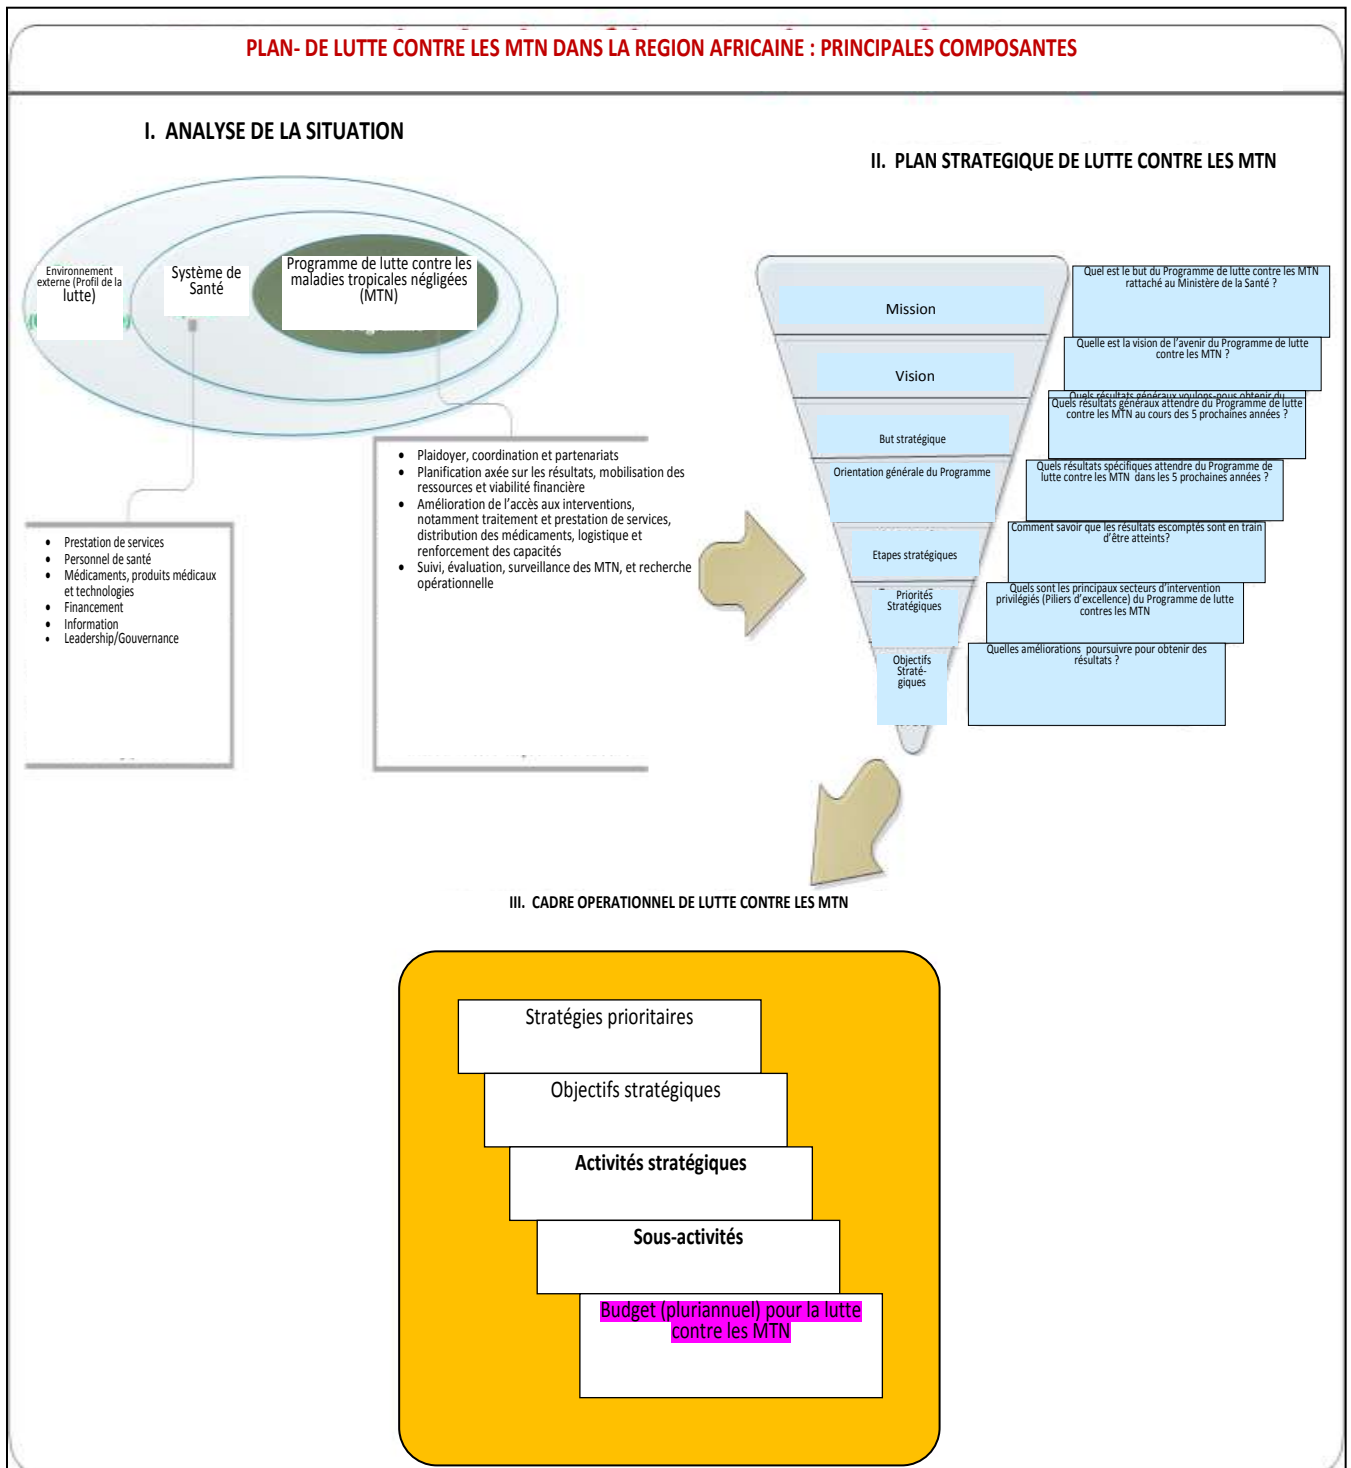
PLAN- DE LUTTE CONTRE LES MTN DANS LA REGION AFRICAINE : PRINCIPALES COMPOSANTES

I. ANALYSE DE LA SITUATION

Environnement externe (Profil de la lutte)

Système de Santé

Programme de lutte contre les maladies tropicales négligées (MTN)

- Prestation de services
- Personnel de santé
- Médicaments, produits médicaux et technologies
- Financement
- Information
- Leadership/Gouvernance

- Plaidoyer, coordination et partenariats
- Planification axée sur les résultats, mobilisation des ressources et viabilité financière
- Amélioration de l'accès aux interventions, notamment traitement et prestation de services, distribution des médicaments, logistique et renforcement des capacités
- Suivi, évaluation, surveillance des MTN, et recherche opérationnelle

II. PLAN STRATEGIQUE DE LUTTE CONTRE LES MTN

Mission

Vision

But stratégique

Orientation générale du Programme

Etapes stratégiques

Priorités Stratégiques

Objectifs Straté-giques

Quel est le but du Programme de lutte contre les MTN rattaché au Ministère de la Santé ?

Quelle est la vision de l'avenir du Programme de lutte contre les MTN ?

Quels résultats généraux attendre du Programme de lutte contre les MTN au cours des 5 prochaines années ?

Quels résultats spécifiques attendre du Programme de lutte contre les MTN dans les 5 prochaines années ?

Comment savoir que les résultats escomptés sont en train d'être atteints?

Quels sont les principaux secteurs d'intervention privilégiés (Piliers d'excellence) du Programme de lutte contres les MTN

Quelles améliorations poursuivre pour obtenir des résultats ?

III. CADRE OPERATIONNEL DE LUTTE CONTRE LES MTN

Stratégies prioritaires

Objectifs stratégiques

Activités stratégiques

Sous-activités

Budget (pluriannuel) pour la lutte contre les MTN